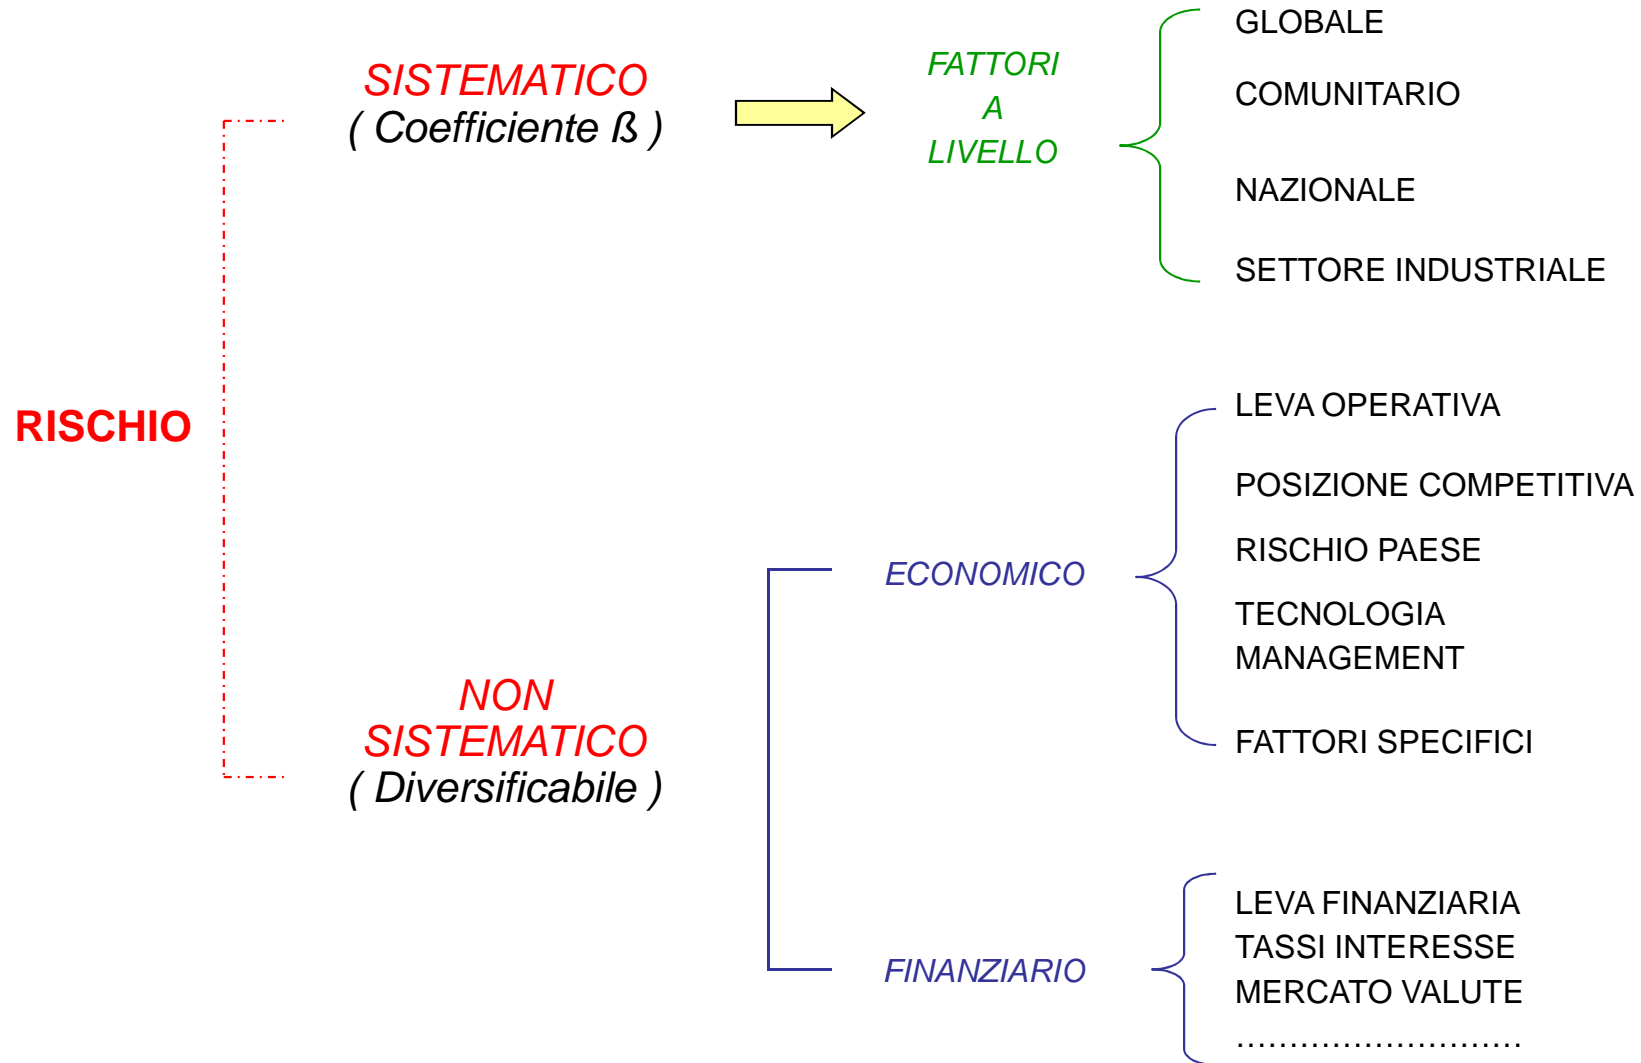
RISCHIO

SISTEMATICO
( Coefficiente ß )

FATTORI
A
LIVELLO

GLOBALE

COMUNITARIO

NAZIONALE

SETTORE INDUSTRIALE

NON
SISTEMATICO
( Diversificabile )

ECONOMICO

LEVA OPERATIVA

POSIZIONE COMPETITIVA

RISCHIO PAESE

TECNOLOGIA
MANAGEMENT

FATTORI SPECIFICI

FINANZIARIO

LEVA FINANZIARIA
TASSI INTERESSE
MERCATO VALUTE
……………………….